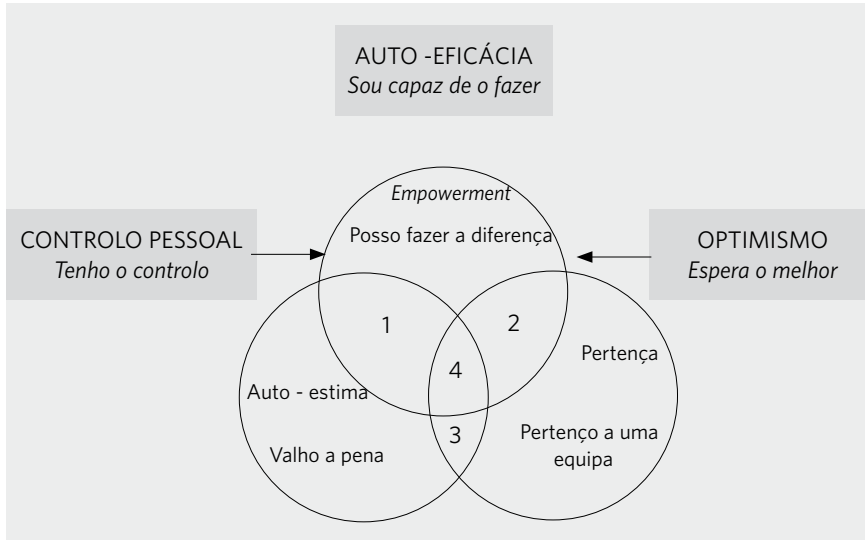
AUTO -EFICÁCIA
*Sou capaz de o fazer*

CONTROLO PESSOAL
*Tenho o controlo*

*Empowerment*
Posso fazer a diferença

OPTIMISMO
*Espera o melhor*

1

2

4

3

Auto - estima

Valho a pena

Pertença

Pertenço a uma equipa